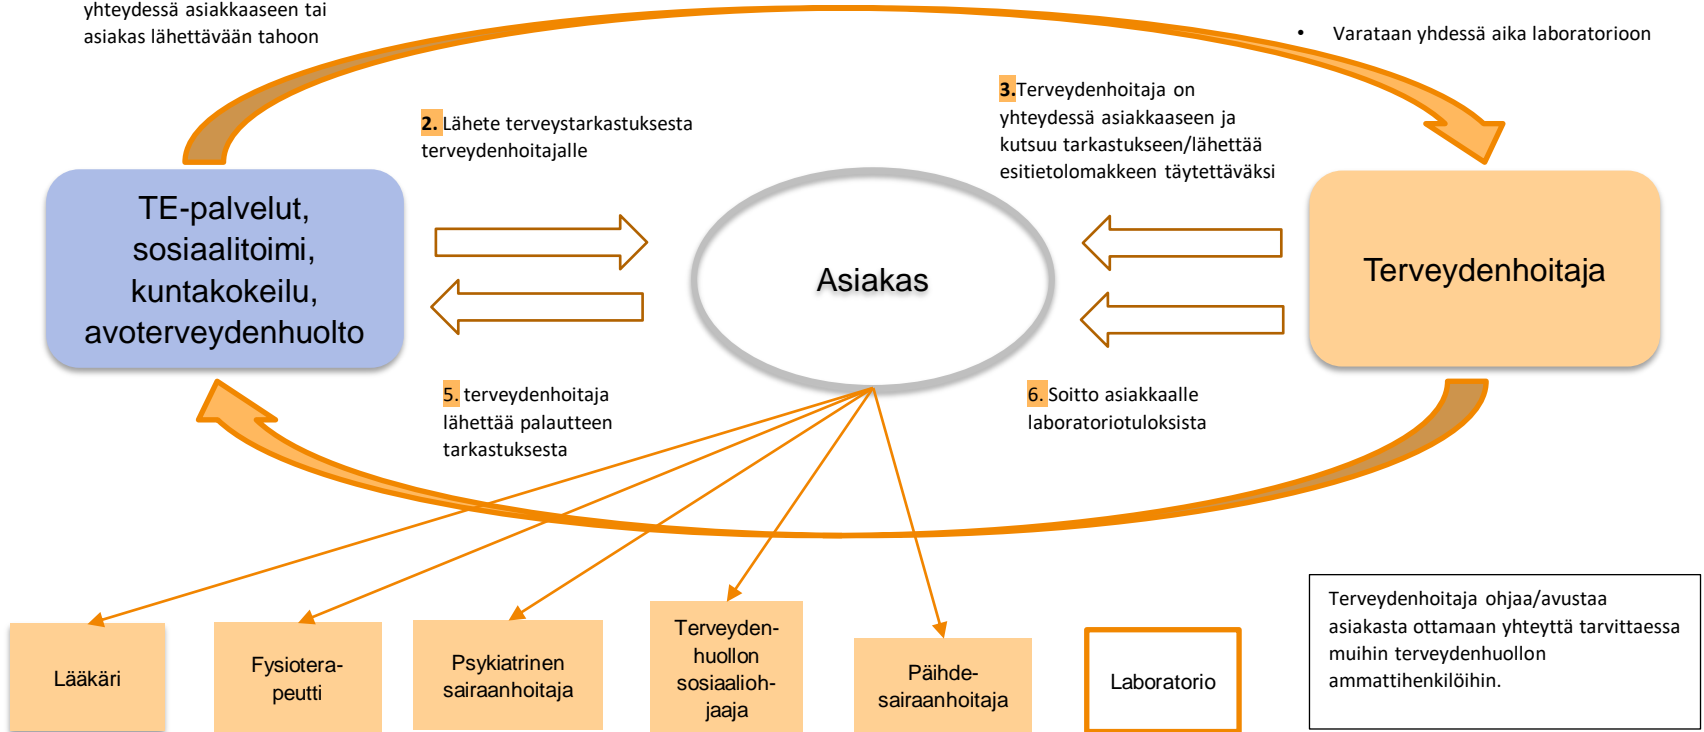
yhteydessä asiakkaaseen tai asiakas lähettävään tahoon

• Varataan yhdessä aika laboratorioon

2. Lähete terveystarkastuksesta terveydenhoitajalle

3. Terveydenhoitaja on yhteydessä asiakkaaseen ja kutsuu tarkastukseen/lähettää esitietolomakkeen täytettäväksi

TE-palvelut, sosiaalitoimi, kuntakokeilu, avoterveydenhuolto

Asiakas

Terveydenhoitaja

5. terveydenhoitaja lähettää palautteen tarkastuksesta

6. Soitto asiakkaalle laboratoriotuloksista

Terveydenhoitaja ohjaa/avustaa asiakasta ottamaan yhteyttä tarvittaessa muihin terveydenhuollon ammattihenkilöihin.

Lääkäri

Fysioterapeutti

Psykiatrinen sairaanhoitaja

Terveydenhuollon sosiaalityöntekijä

Päihdesairaanhoitaja

Laboratorio